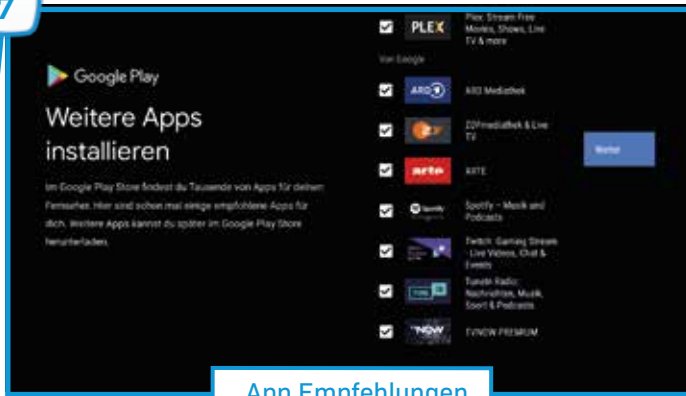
7

Google Play

Weitere Apps installieren

Im Google Play Store findest du Tausende von Apps für deinen Fernseher. Hier sind schon mal einige empfohlene Apps für dich. Weitere Apps kannst du später im Google Play Store herunterladen.

PLEX Plex: Stream Free Movies, Shows, Live TV & more

Von Google

ARD ARD Mediathek

ZDF ZDFmediathek & Live TV

arte ARTE

Spotify Spotify – Musik und Podcasts

Twitch: Gaming Stream - Live Videos, Chat & Events

TuneIn Radio: Nachrichten, Musik, Sport & Podcasts

NOW TVNOW PREMIUM

Weiter

App Empfehlungen